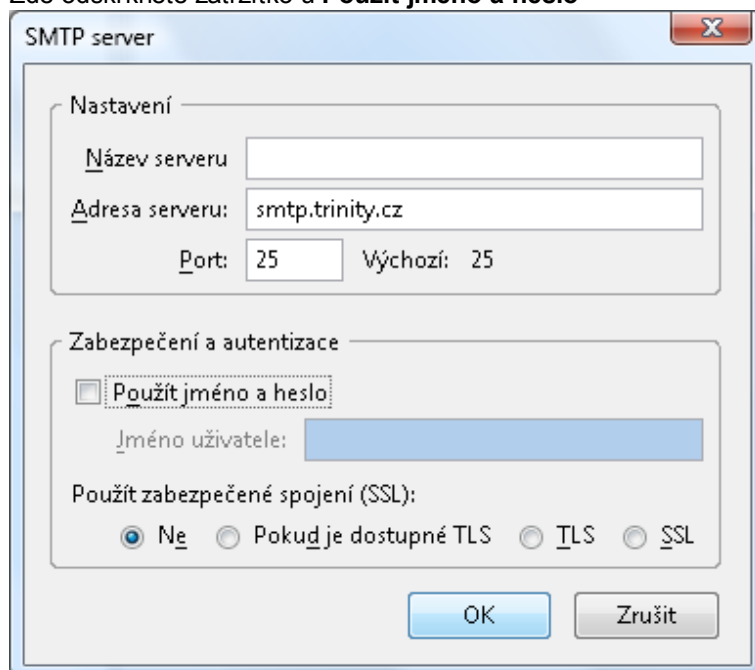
Zde odškrkněte zatržítko u **Použít jméno a heslo**

SMTP server

Nastavení

Název serveru

Adresa serveru: smtp.trinity.cz

Port: 25 Výchozí: 25

Zabezpečení a autentizace

Použít jméno a heslo

Jméno uživatele:

Použít zabezpečené spojení (SSL):

Ne Pokud je dostupné TLS TLS SSL

OK Zrušit